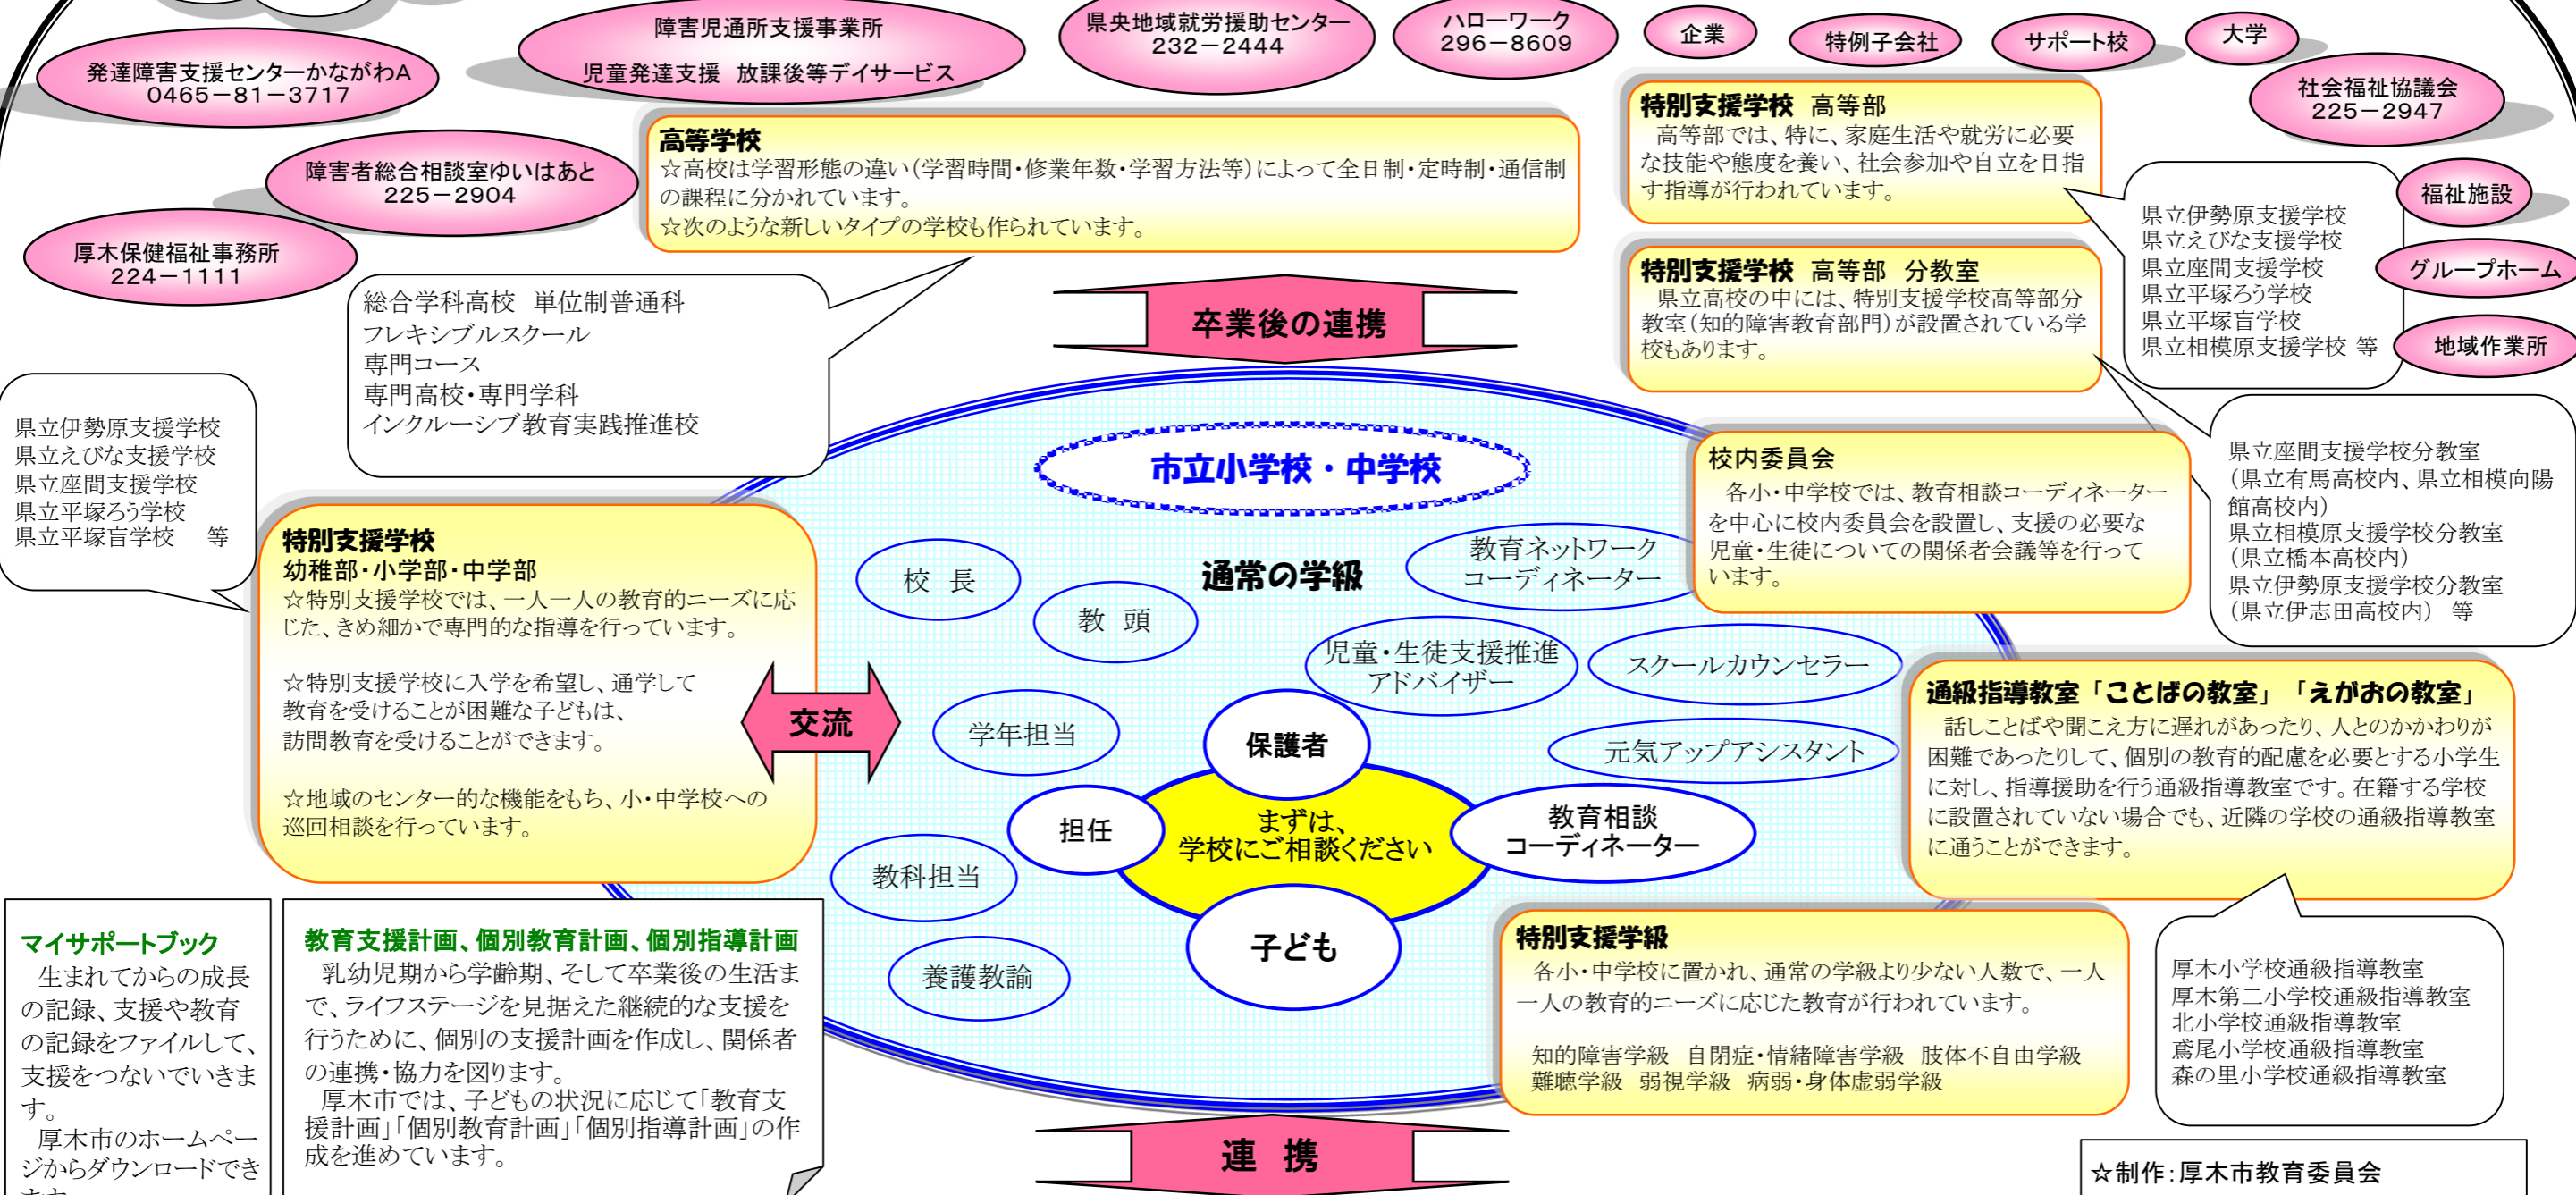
発達障害支援センターかながわA
0465−81−3717

障害児通所支援事業所
児童発達支援　放課後等デイサービス

県央地域就労援助センター
232−2444

ハローワーク
296−8609

企業

特例子会社

サポート校

大学

社会福祉協議会
225−2947

障害者総合相談室ゆいはあと
225−2904

厚木保健福祉事務所
224−1111

高等学校
☆高校は学習形態の違い(学習時間・修業年数・学習方法等)によって全日制・定時制・通信制の課程に分かれています。
☆次のような新しいタイプの学校も作られています。

総合学科高校　単位制普通科
フレキシブルスクール
専門コース
専門高校・専門学科
インクルーシブ教育実践推進校

特別支援学校　高等部
高等部では、特に、家庭生活や就労に必要な技能や態度を養い、社会参加や自立を目指す指導が行われています。

県立伊勢原支援学校
県立えびな支援学校
県立座間支援学校
県立平塚ろう学校
県立平塚盲学校
県立相模原支援学校 等

福祉施設

グループホーム

地域作業所

特別支援学校　高等部　分教室
県立高校の中には、特別支援学校高等部分教室(知的障害教育部門)が設置されている学校もあります。

卒業後の連携

県立伊勢原支援学校
県立えびな支援学校
県立座間支援学校
県立平塚ろう学校
県立平塚盲学校　　等

市立小学校・中学校

校内委員会
各小・中学校では、教育相談コーディネーターを中心に校内委員会を設置し、支援の必要な児童・生徒についての関係者会議等を行っています。

県立座間支援学校分教室
(県立有馬高校内、県立相模向陽館高校内)
県立相模原支援学校分教室
(県立橋本高校内)
県立伊勢原支援学校分教室
(県立伊志田高校内)　等

特別支援学校
幼稚部・小学部・中学部
☆特別支援学校では、一人一人の教育的ニーズに応じた、きめ細かで専門的な指導を行っています。

☆特別支援学校に入学を希望し、通学して教育を受けることが困難な子どもは、訪問教育を受けることができます。

☆地域のセンター的な機能をもち、小・中学校への巡回相談を行っています。

交流

通常の学級

校　長

教　頭

教育ネットワーク
コーディネーター

児童・生徒支援推進
アドバイザー

スクールカウンセラー

学年担当

元気アップアシスタント

保護者

担任

まずは、
学校にご相談ください

教育相談
コーディネーター

教科担当

子ども

養護教諭

通級指導教室「ことばの教室」「えがおの教室」
話しことばや聞こえ方に遅れがあったり、人とのかかわりが困難であったりして、個別の教育的配慮を必要とする小学生に対し、指導援助を行う通級指導教室です。在籍する学校に設置されていない場合でも、近隣の学校の通級指導教室に通うことができます。

特別支援学級
各小・中学校に置かれ、通常の学級より少ない人数で、一人一人の教育的ニーズに応じた教育が行われています。

知的障害学級　自閉症・情緒障害学級　肢体不自由学級
難聴学級　弱視学級　病弱・身体虚弱学級

厚木小学校通級指導教室
厚木第二小学校通級指導教室
北小学校通級指導教室
鳶尾小学校通級指導教室
森の里小学校通級指導教室

マイサポートブック
生まれてからの成長の記録、支援や教育の記録をファイルして、支援をつないでいきます。
厚木市のホームページからダウンロードでき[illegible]

教育支援計画、個別教育計画、個別指導計画
乳幼児期から学齢期、そして卒業後の生活まで、ライフステージを見据えた継続的な支援を行うために、個別の支援計画を作成し、関係者の連携・協力を図ります。
厚木市では、子どもの状況に応じて「教育支援計画」「個別教育計画」「個別指導計画」の作成を進めています。

連　携

☆制作:厚木市教育委員会